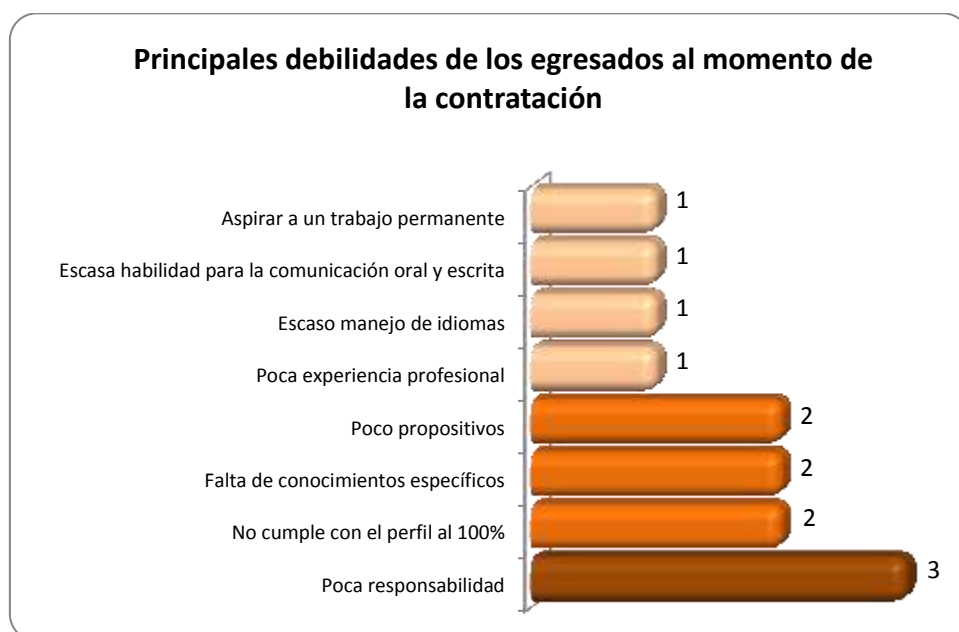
Principales debilidades de los egresados al momento de la contratación

Aspirar a un trabajo permanente 1
Escasa habilidad para la comunicación oral y escrita 1
Escaso manejo de idiomas 1
Poca experiencia profesional 1
Poco propositivos 2
Falta de conocimientos específicos 2
No cumple con el perfil al 100% 2
Poca responsabilidad 3